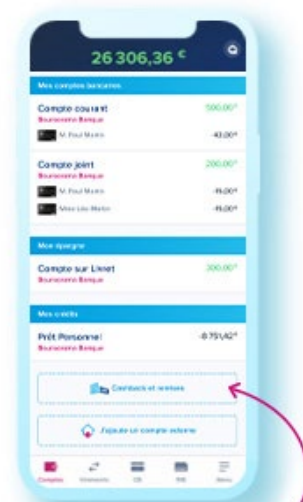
26 306,36 €

Mes comptes bancaires

Compte courant
Boursorama Banque
500,00€
M. Paul Martin
-43,00€

Compte joint
Boursorama Banque
200,00€
M. Paul Martin
-15,00€
Mme Léa Martin
-15,00€

Mon épargne

Compte sur Livret
300,00€

Mes crédits

Prêt Personnel
Boursorama Banque
-8 751,42€

Cashback et remises

Ajouter un compte externe

Comptes
Virements
CB
RIB
Menu